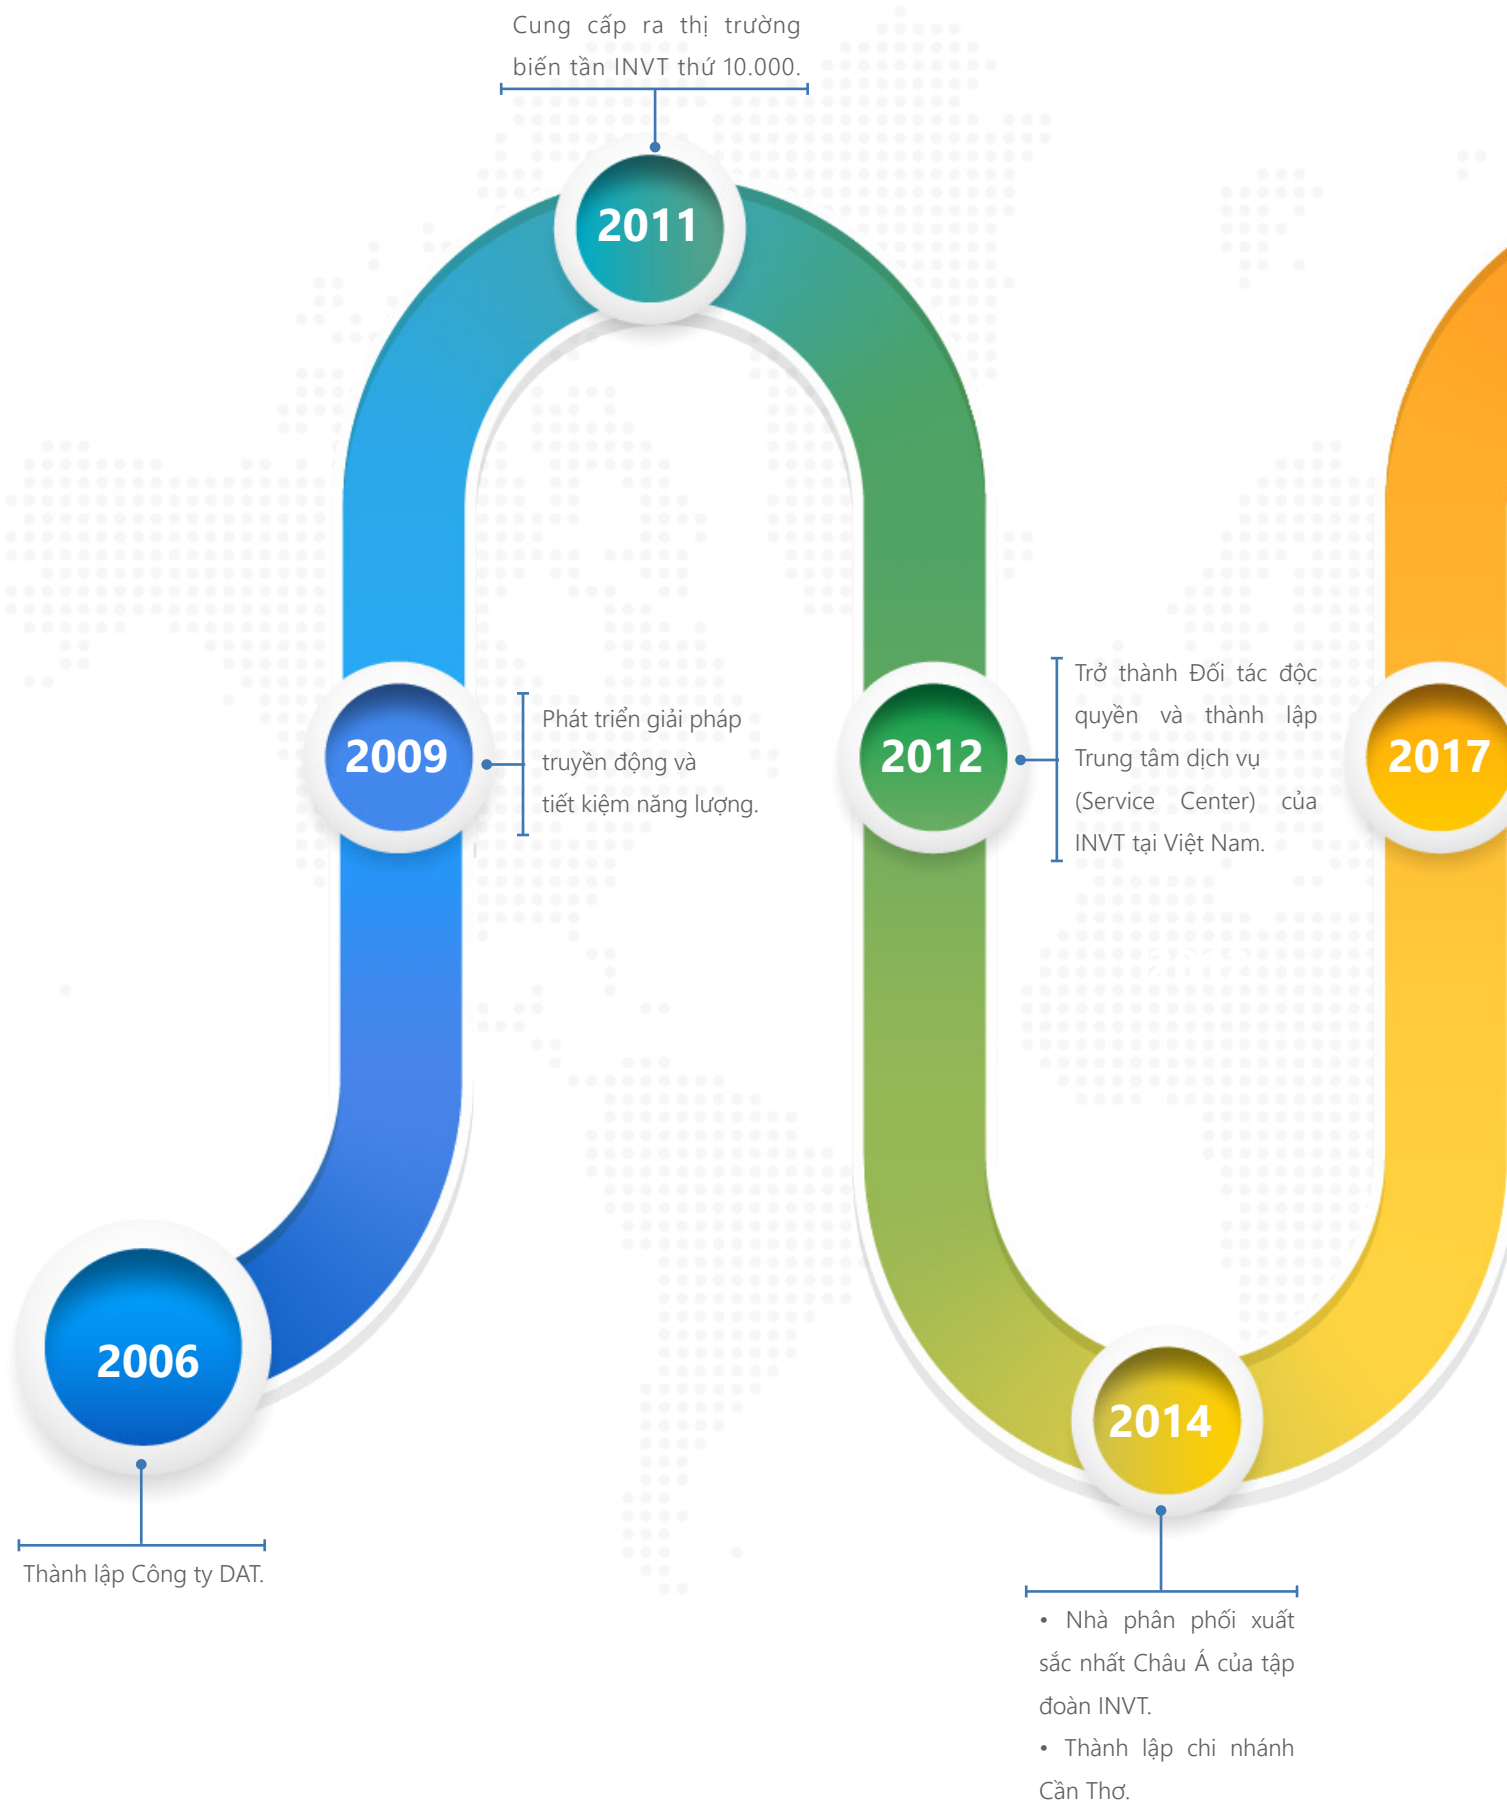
Cung cấp ra thị trường biến tần INVT thứ 10.000.

2011

2009

Phát triển giải pháp truyền động và tiết kiệm năng lượng.

2012

Trở thành Đối tác độc quyền và thành lập Trung tâm dịch vụ (Service Center) của INVT tại Việt Nam.

2017

2006

Thành lập Công ty DAT.

2014

• Nhà phân phối xuất sắc nhất Châu Á của tập đoàn INVT.
• Thành lập chi nhánh Cần Thơ.